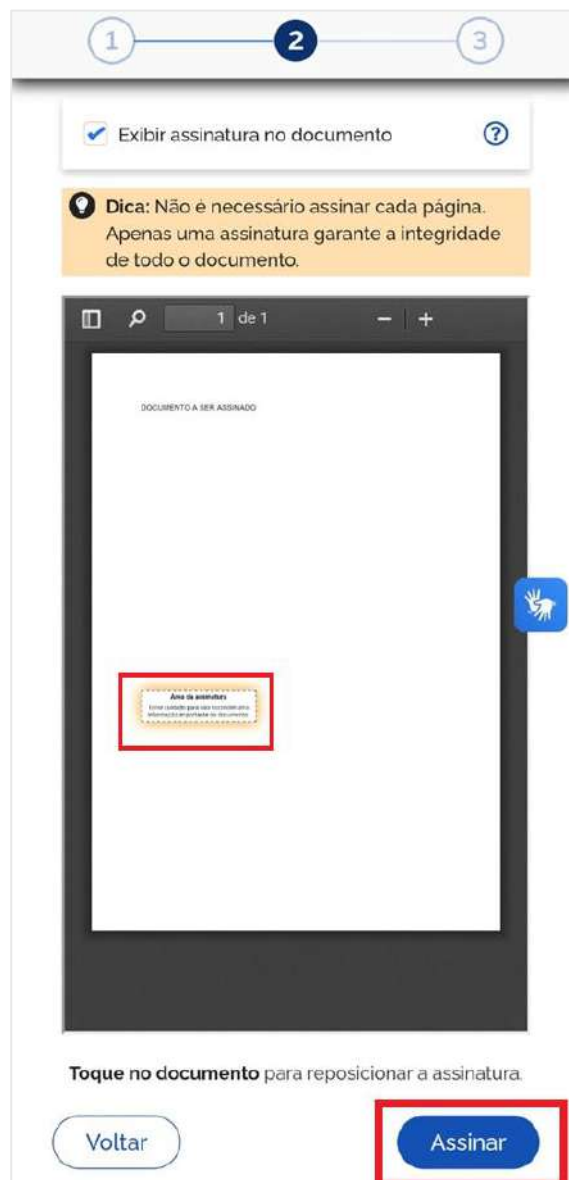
1
2
3

Exibir assinatura no documento

Dica: Não é necessário assinar cada página. Apenas uma assinatura garante a integridade de todo o documento.

1 de 1

DOCUMENTO A SER ASSINADO

Área da assinatura
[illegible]

Toque no documento para reposicionar a assinatura.

Voltar

Assinar